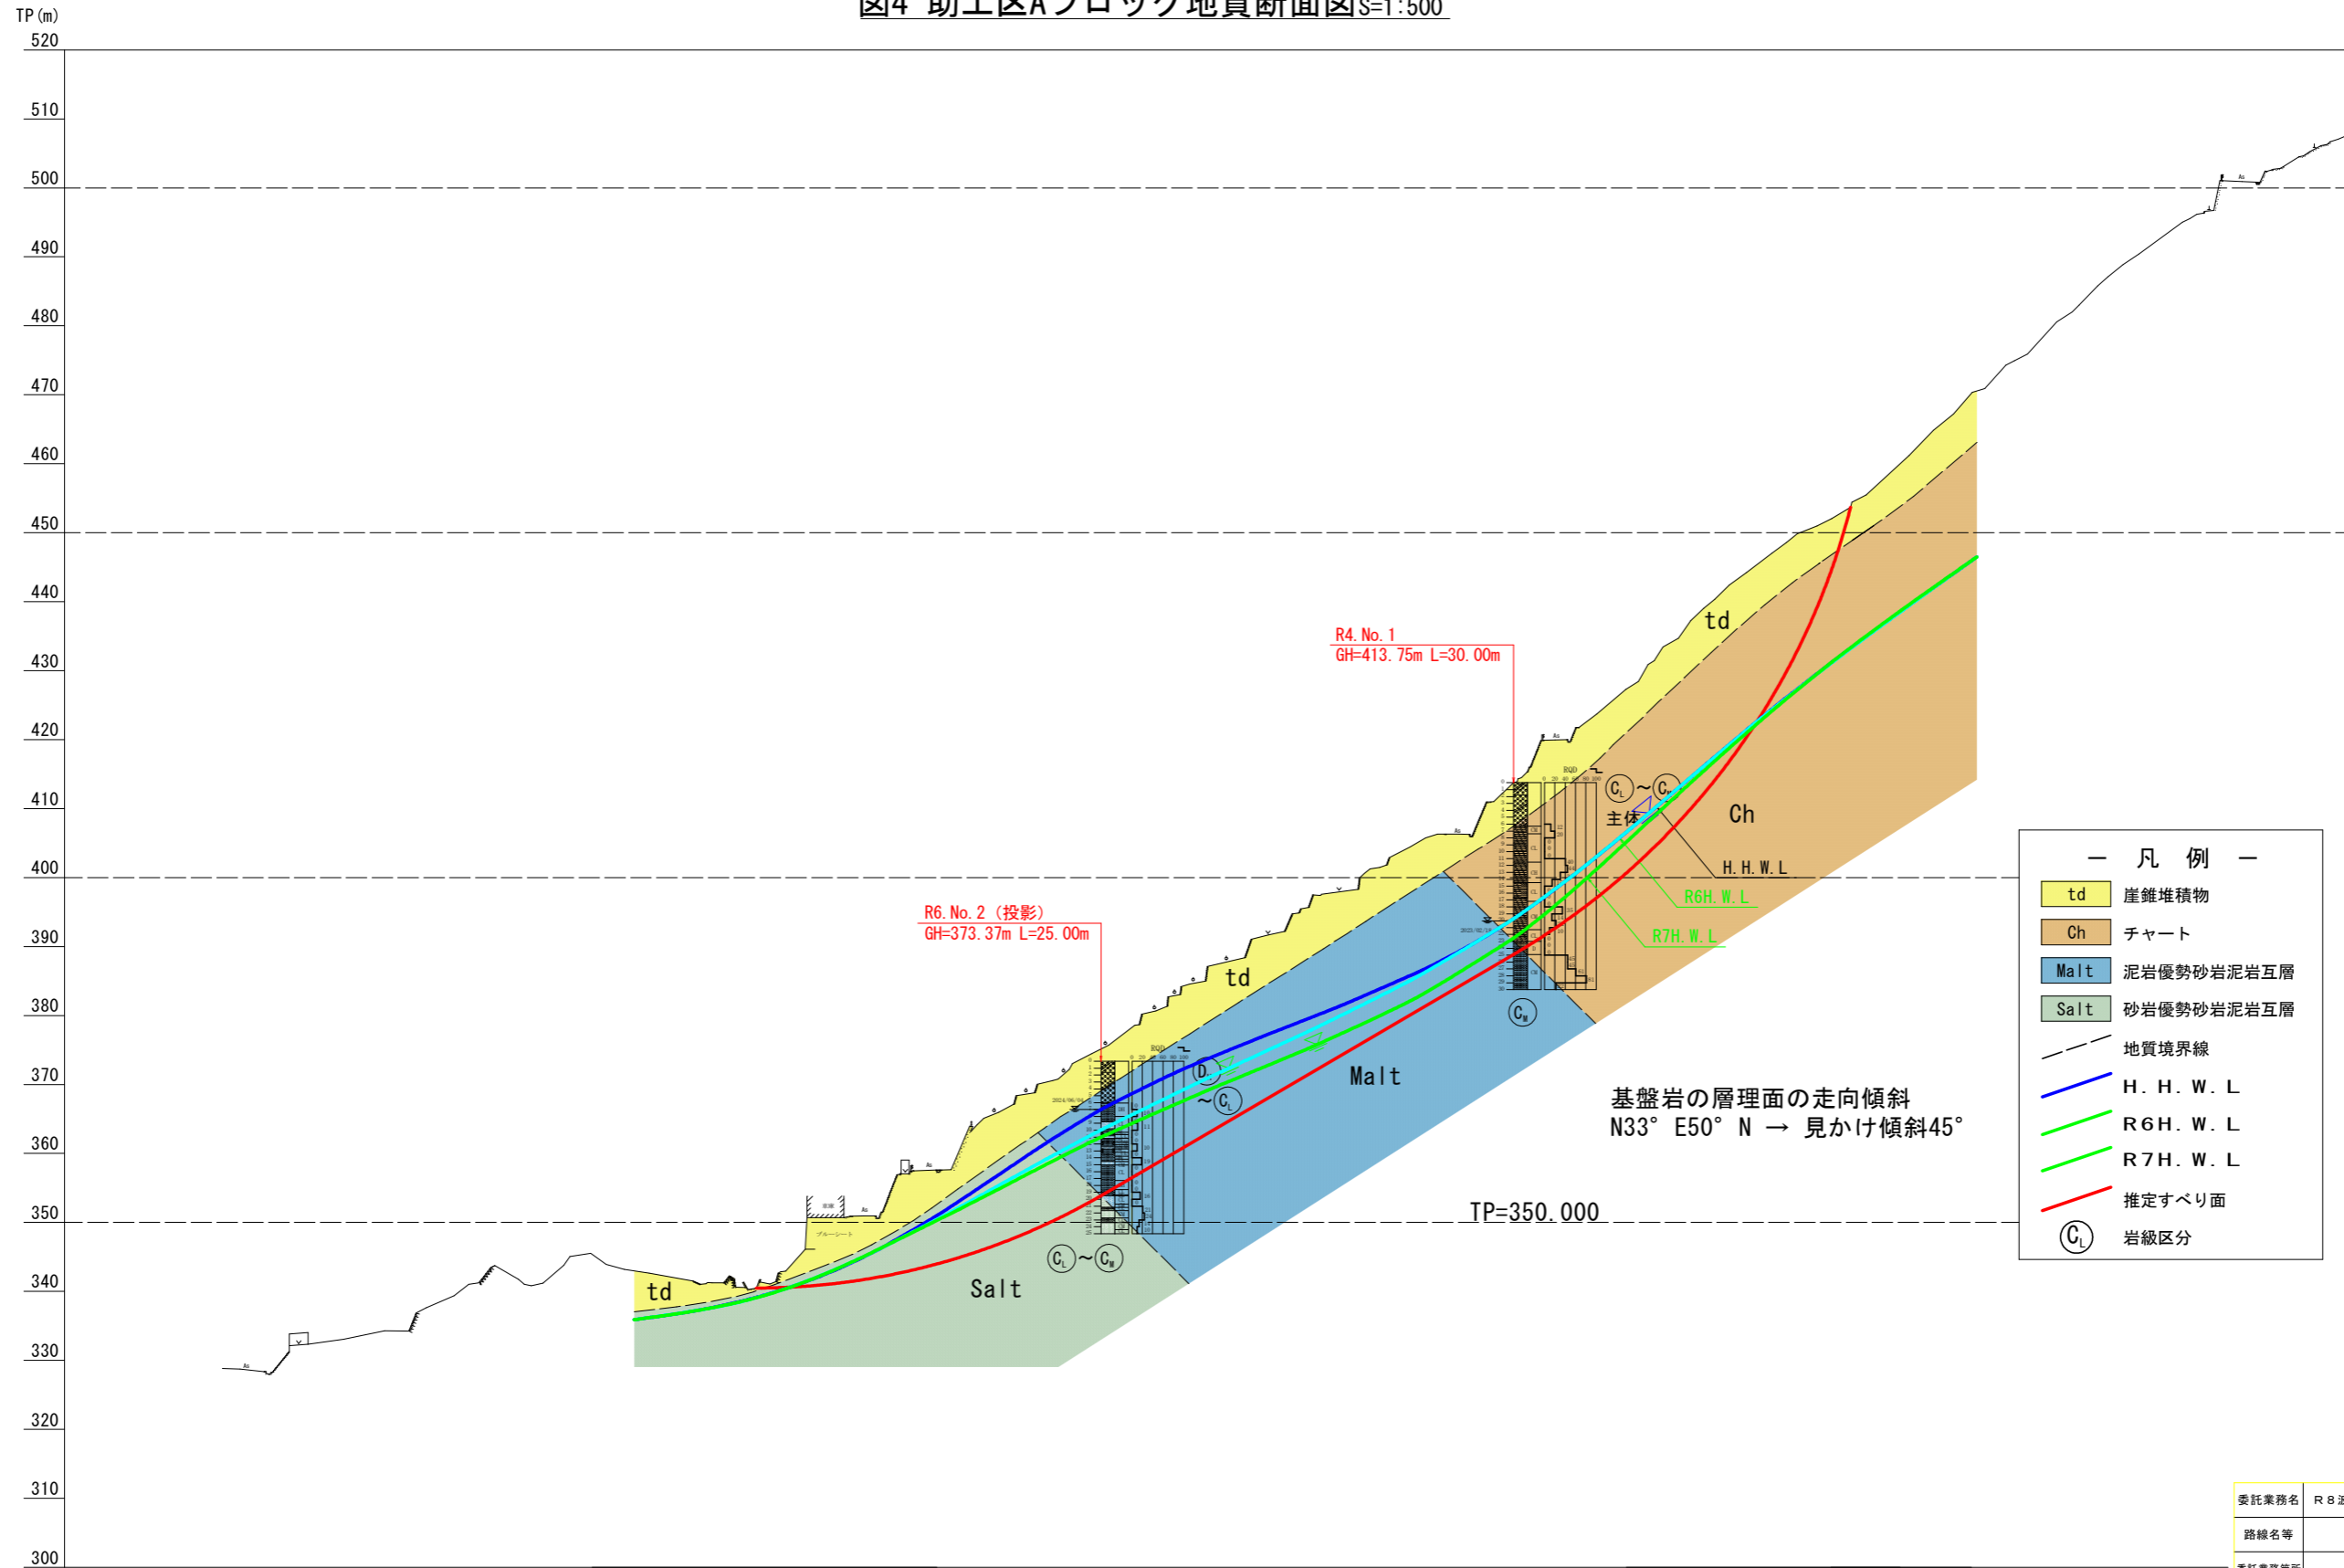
図4 助工区Aブロック地質断面図S=1:500

TP(m)
520
510
500
490
480
470
460
450
440
430
420
410
400
390
380
370
360
350
340
330
320
310
300

R4. No. 1
GH=413. 75m L=30. 00m

R6. No. 2（投影）
GH=373. 37m L=25. 00m

td
td
td
Ch
Malt
Salt

$C_L$～$C_M$
主体
H. H. W. L
R6H. W. L
R7H. W. L
$C_M$
$D_L$
～$C_L$
$C_L$～$C_M$

基盤岩の層理面の走向傾斜
N33° E50° N → 見かけ傾斜45°

TP=350. 000

一 凡 例 一
td 崖錐堆積物
Ch チャート
Malt 泥岩優勢砂岩泥岩互層
Salt 砂岩優勢砂岩泥岩互層
地質境界線
H. H. W. L
R6H. W. L
R7H. W. L
推定すべり面
$C_L$ 岩級区分

委託業務名 R8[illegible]
路線名等